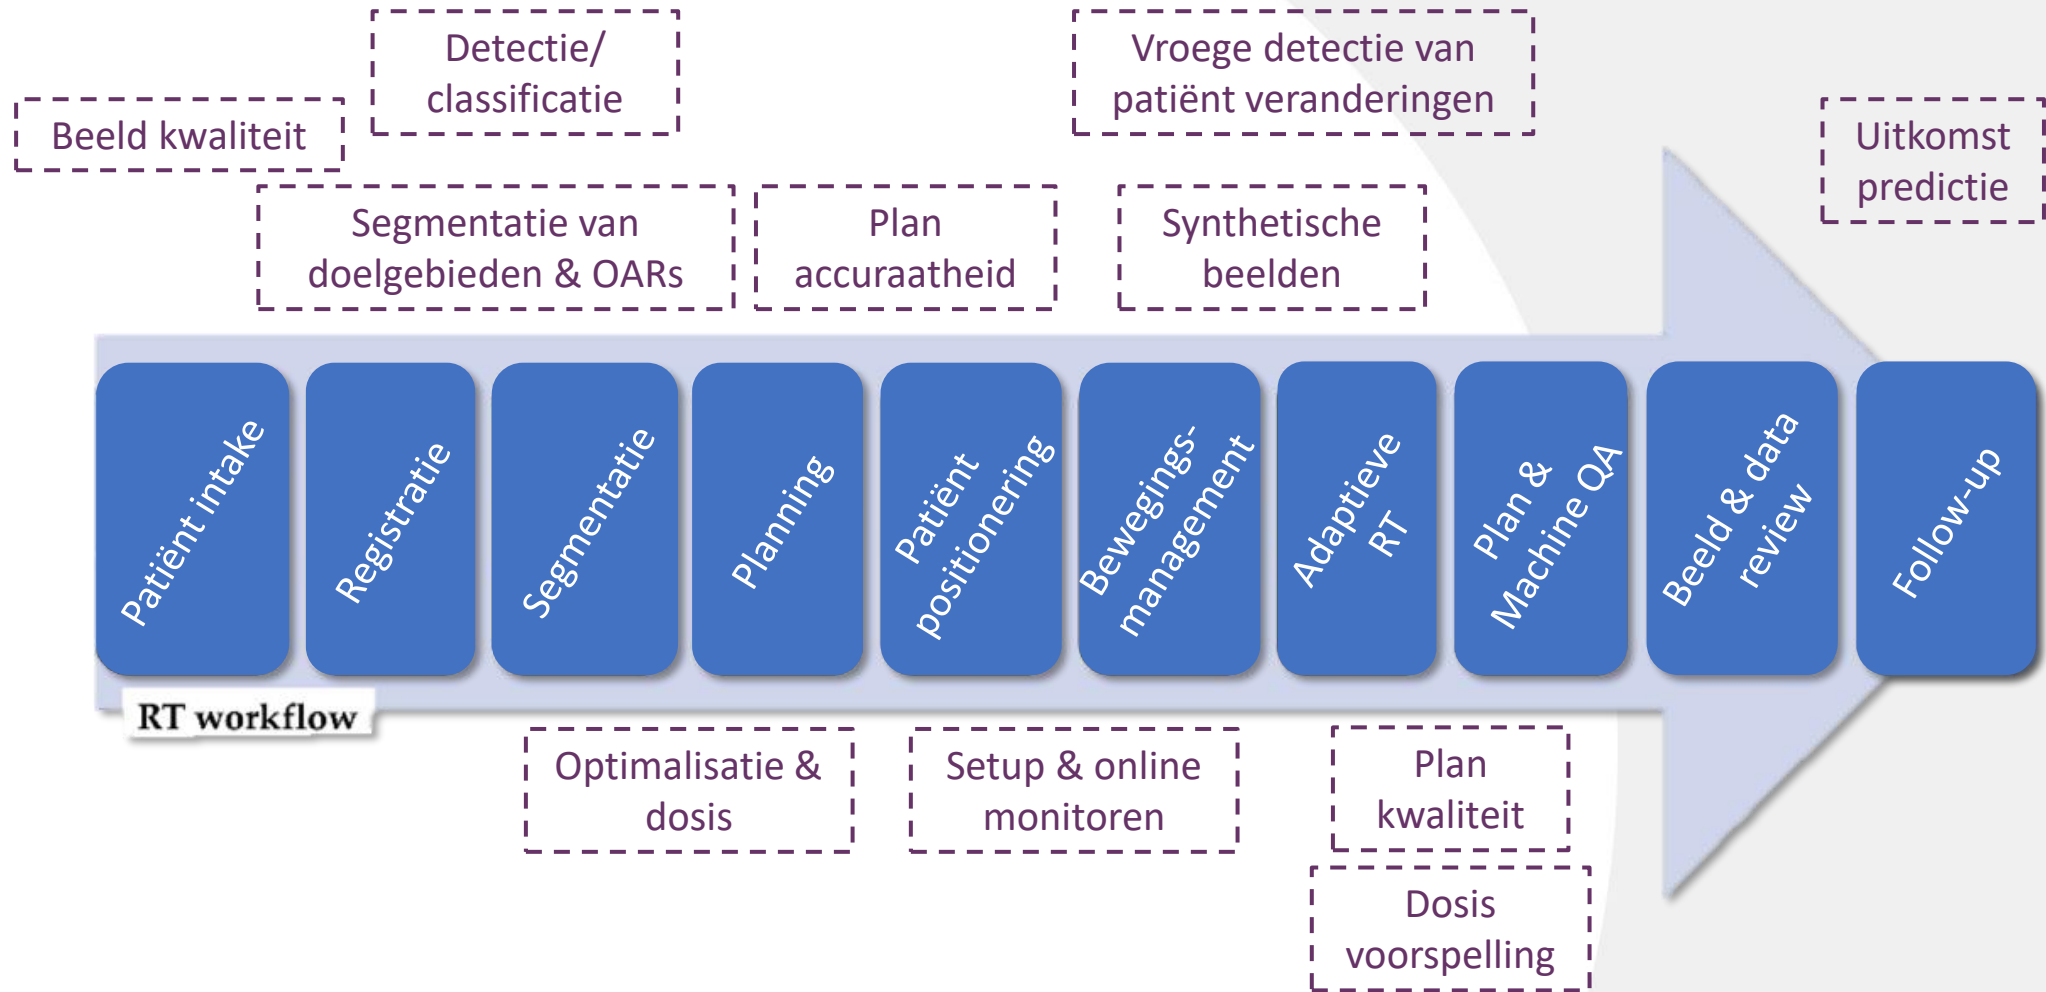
Detectie/ classificatie

Vroege detectie van patiënt veranderingen

Beeld kwaliteit

Uitkomst predictie

Segmentatie van doelgebieden & OARs

Plan accuraatheid

Synthetische beelden

Patiënt intake

Registratie

Segmentatie

Planning

Patiënt positionering

Bewegings-management

Adaptieve RT

Plan & Machine QA

Beeld & data review

Follow-up

RT workflow

Optimalisatie & dosis

Setup & online monitoren

Plan kwaliteit

Dosis voorspelling